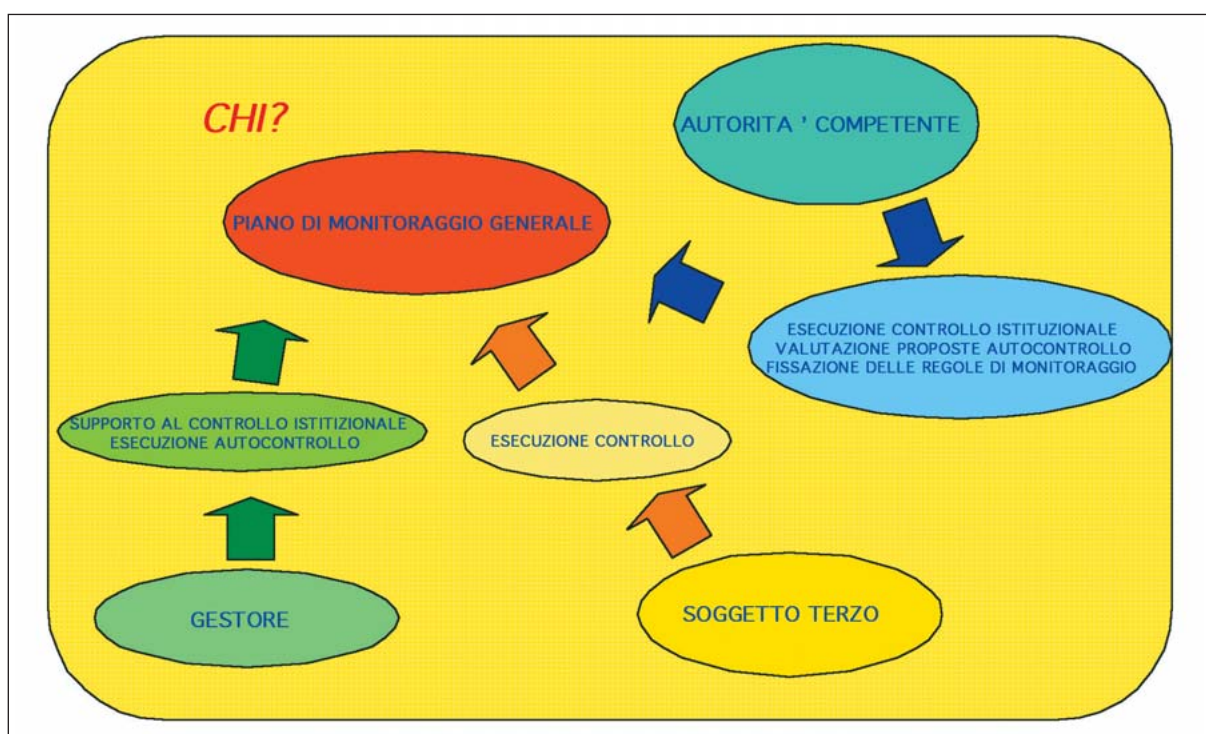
CHI?

AUTORITA ' COMPETENTE

PIANO DI MONITORAGGIO GENERALE

ESECUZIONE CONTROLLO ISTITUZIONALE
VALUTAZIONE PROPOSTE AUTOCONTROLLO
FISSAZIONE DELLE REGOLE DI MONITORAGGIO

SUPPORTO AL CONTROLLO ISTITIZIONALE
ESECUZIONE AUTOCONTROLLO

ESECUZIONE CONTROLLO

GESTORE

SOGGETTO TERZO